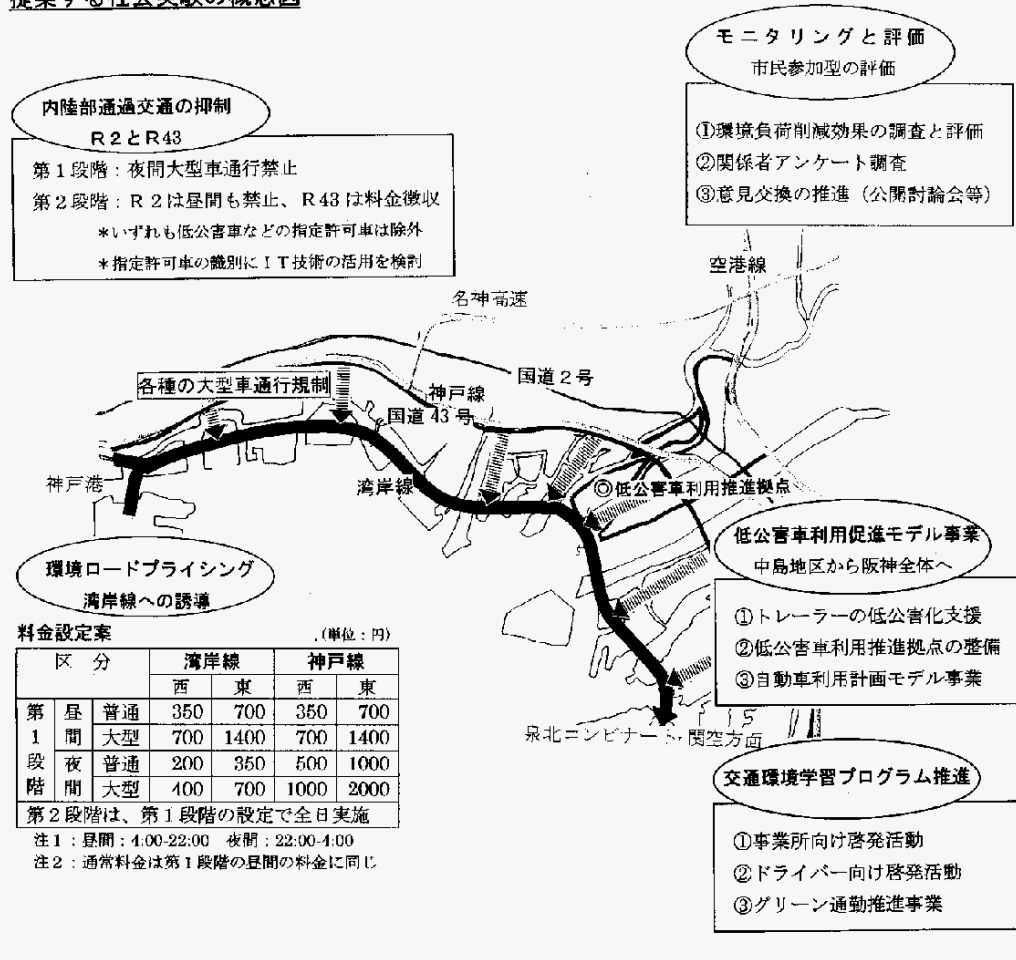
提案する社会実験の概念図

モニタリングと評価
市民参加型の評価

①環境負荷削減効果の調査と評価
②関係者アンケート調査
③意見交換の推進（公開討論会等）

内陸部通過交通の抑制
R２とR43

第１段階：夜間大型車通行禁止
第２段階：Ｒ２は昼間も禁止、Ｒ43は料金徴収
＊いずれも低公害車などの指定許可車は除外
＊指定許可車の識別にＩＴ技術の活用を検討

空港線
名神高速
国道２号
各種の大型車通行規制
神戸線
国道43号
神戸港
湾岸線
◎低公害車利用推進拠点

低公害車利用促進モデル事業
中島地区から阪神全体へ

①トレーラーの低公害化支援
②低公害車利用推進拠点の整備
③自動車利用計画モデル事業

環境ロードプライシング
湾岸線への誘導

料金設定案
（単位：円）

| 区 | | 分 | 湾岸線 西 | 湾岸線 東 | 神戸線 西 | 神戸線 東 |
|---|---|---|---|---|---|---|
| 第1段階 | 昼間 | 普通 | 350 | 700 | 350 | 700 |
| | | 大型 | 700 | 1400 | 700 | 1400 |
| | 夜間 | 普通 | 200 | 350 | 500 | 1000 |
| | | 大型 | 400 | 700 | 1000 | 2000 |
| 第２段階は、第１段階の設定で全日実施 | | | | | | |

注１：昼間：4:00-22:00　夜間：22:00-4:00
注２：通常料金は第１段階の昼間の料金に同じ

泉北コンビナート、関空方面

交通環境学習プログラム推進

①事業所向け啓発活動
②ドライバー向け啓発活動
③グリーン通勤推進事業